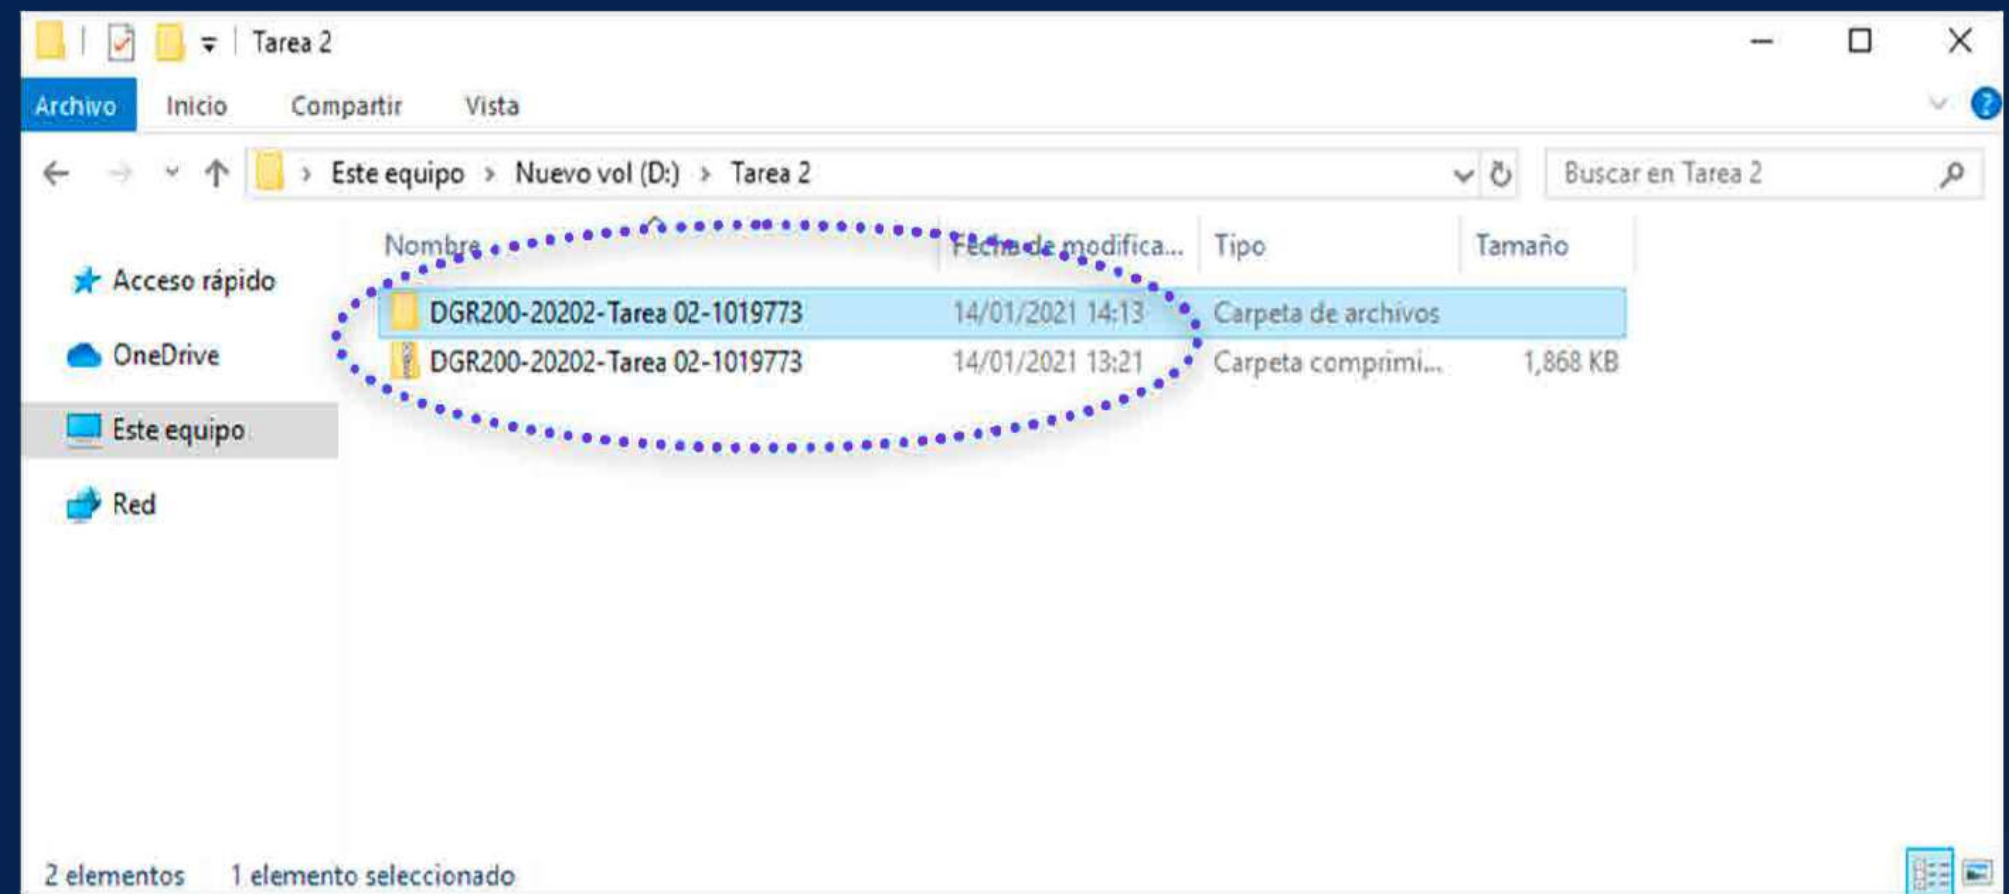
Tarea 2

Archivo Inicio Compartir Vista

Este equipo > Nuevo vol (D:) > Tarea 2

Buscar en Tarea 2

Acceso rápido
OneDrive
Este equipo
Red

| Nombre | Fecha de modifica... | Tipo | Tamaño |
|---|---|---|---|
| DGR200-20202-Tarea 02-1019773 | 14/01/2021 14:13 | Carpeta de archivos | |
| DGR200-20202-Tarea 02-1019773 | 14/01/2021 13:21 | Carpeta comprimi... | 1,868 KB |

2 elementos 1 elemento seleccionado